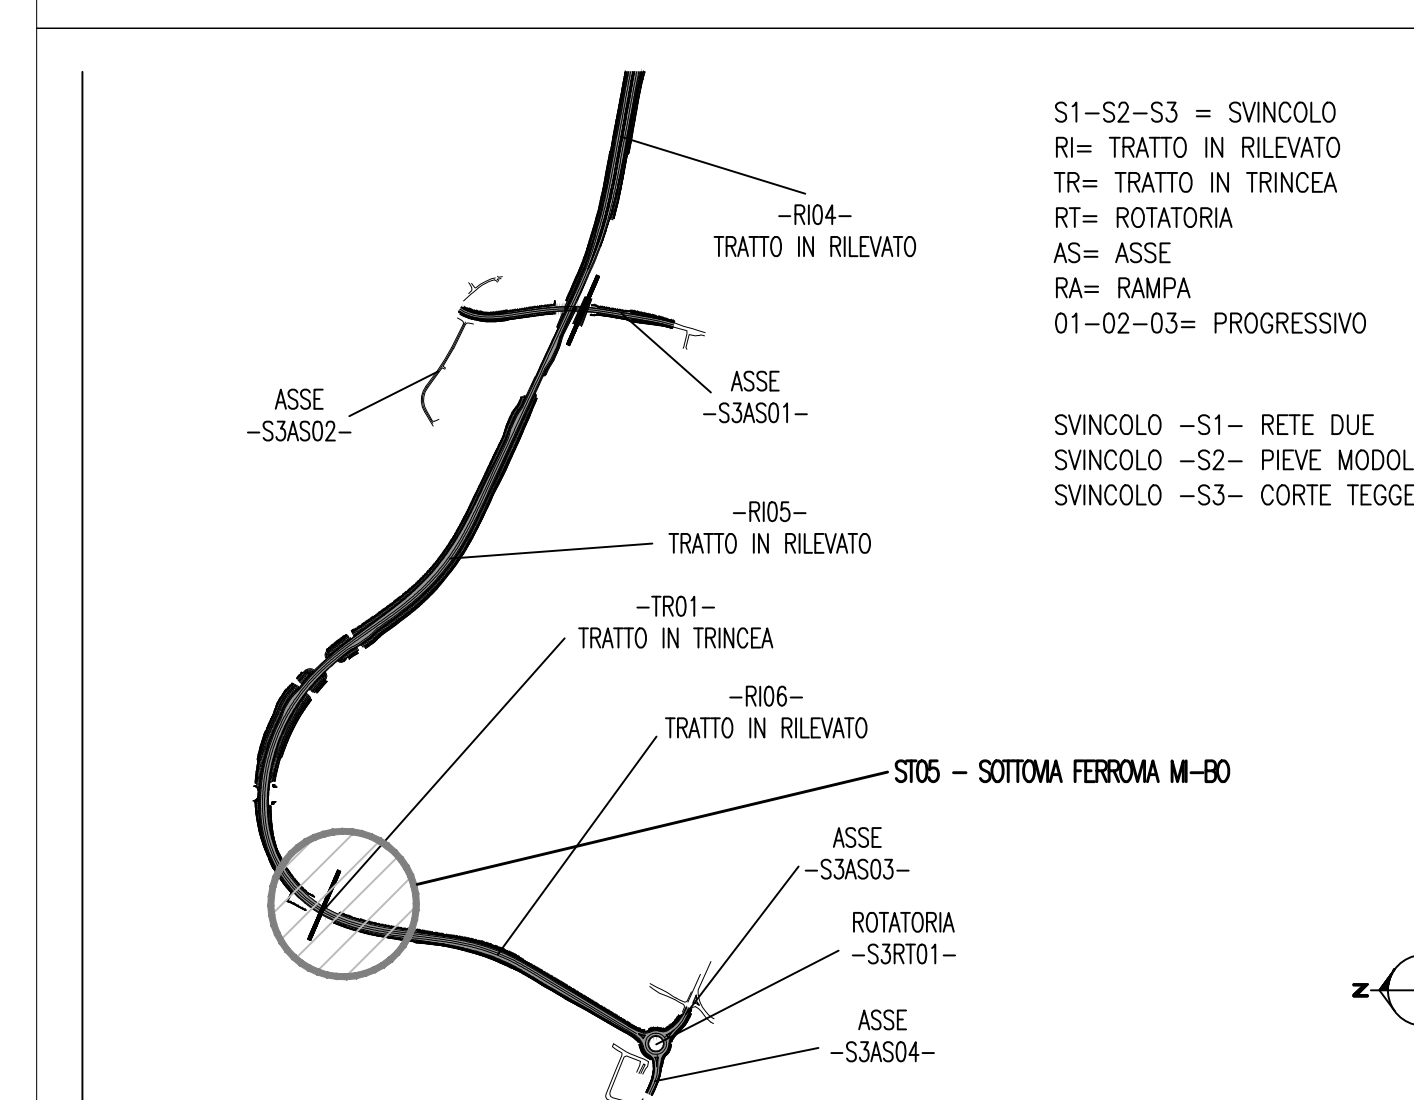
S1–S2–S3 = SVINCOLO
RI= TRATTO IN RILEVATO
TR= TRATTO IN TRINCEA
RT= ROTATORIA
AS= ASSE
RA= RAMPA
01–02–03= PROGRESSIVO

SVINCOLO –S1– RETE DUE
SVINCOLO –S2– PIEVE MODOL
SVINCOLO –S3– CORTE TEGGE

–RI04–
TRATTO IN RILEVATO

ASSE
–S3AS02–

ASSE
–S3AS01–

–RI05–
TRATTO IN RILEVATO

–TR01–
TRATTO IN TRINCEA

–RI06–
TRATTO IN RILEVATO

ST05 – SOTTOVIA FERROVIA MI–BO

ASSE
–S3AS03–

ROTATORIA
–S3RT01–

ASSE
–S3AS04–

N